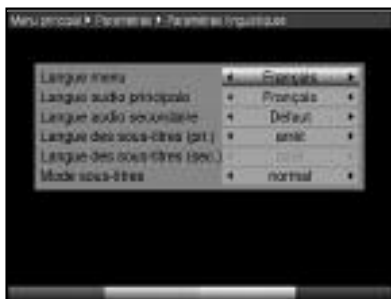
Menu principal ▸ Paramètres ▸ Paramètres linguistiques

| Langue menu | ◂ | Français | ▸ |
|---|---|---|---|
| Langue audio principale | ◂ | Français | ▸ |
| Langue audio secondaire | ◂ | Défaut | ▸ |
| Langue des sous-titres (pri.) | ◂ | arrêt | ▸ |
| Langue des sous-titres (sec.) | | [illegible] | |
| Mode sous-titres | ◂ | normal | ▸ |